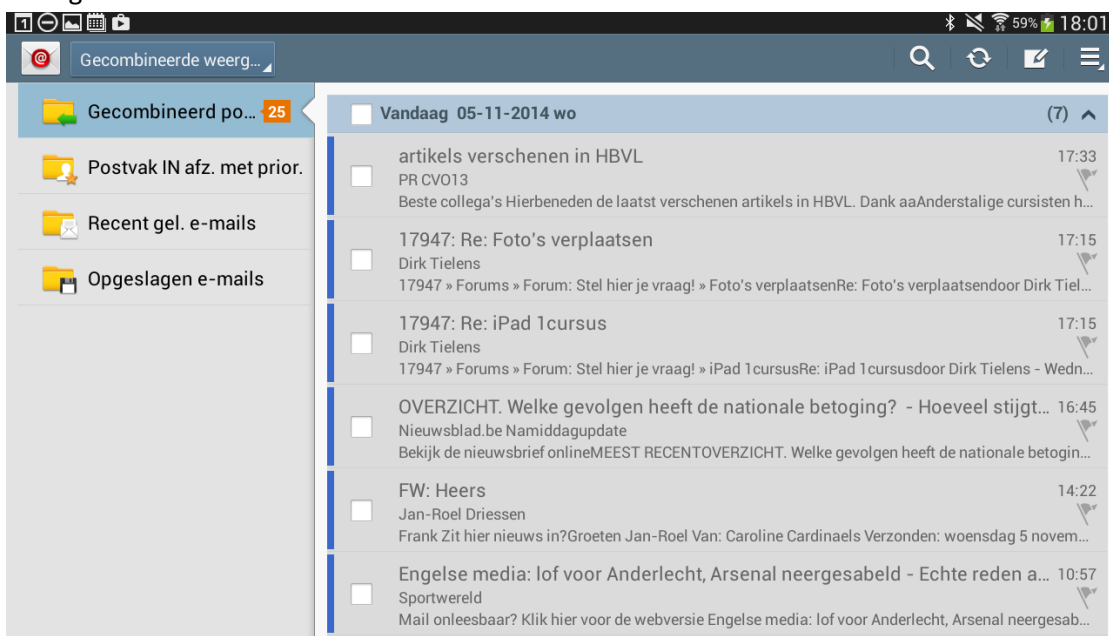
59% 18:01

Gecombineerde weerg...

Gecombineerd po... 25

Postvak IN afz. met prior.

Recent gel. e-mails

Opgeslagen e-mails

Vandaag 05-11-2014 wo (7)

artikels verschenen in HBVL 17:33
PR CVO13
Beste collega's Hierbeneden de laatst verschenen artikels in HBVL. Dank aaAnderstalige cursisten h...

17947: Re: Foto's verplaatsen 17:15
Dirk Tielens
17947 » Forums » Forum: Stel hier je vraag! » Foto's verplaatsenRe: Foto's verplaatsendoor Dirk Tiel...

17947: Re: iPad 1cursus 17:15
Dirk Tielens
17947 » Forums » Forum: Stel hier je vraag! » iPad 1cursusRe: iPad 1cursusdoor Dirk Tielens - Wedn...

OVERZICHT. Welke gevolgen heeft de nationale betoging? - Hoeveel stijgt... 16:45
Nieuwsblad.be Namiddagupdate
Bekijk de nieuwsbrief onlineMEEST RECENTOVERZICHT. Welke gevolgen heeft de nationale betogin...

FW: Heers 14:22
Jan-Roel Driessen
Frank Zit hier nieuws in?Groeten Jan-Roel Van: Caroline Cardinaels Verzonden: woensdag 5 novem...

Engelse media: lof voor Anderlecht, Arsenal neergesabeld - Echte reden a... 10:57
Sportwereld
Mail onleesbaar? Klik hier voor de webversie Engelse media: lof voor Anderlecht, Arsenal neergesab...